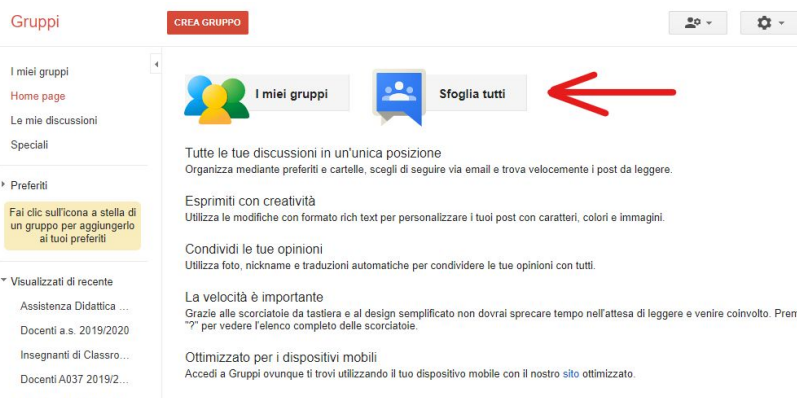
Gruppi

CREA GRUPPO

I miei gruppi
Home page
Le mie discussioni
Speciali

Preferiti

Fai clic sull'icona a stella di un gruppo per aggiungerlo ai tuoi preferiti

Visualizzati di recente
Assistenza Didattica ...
Docenti a.s. 2019/2020
Insegnanti di Classro...
Docenti A037 2019/2...

I miei gruppi

Sfoglia tutti

Tutte le tue discussioni in un'unica posizione
Organizza mediante preferiti e cartelle, scegli di seguire via email e trova velocemente i post da leggere.

Esprimiti con creatività
Utilizza le modifiche con formato rich text per personalizzare i tuoi post con caratteri, colori e immagini.

Condividi le tue opinioni
Utilizza foto, nickname e traduzioni automatiche per condividere le tue opinioni con tutti.

La velocità è importante
Grazie alle scorciatoie da tastiera e al design semplificato non dovrai sprecare tempo nell'attesa di leggere e venire coinvolto. Prem "?" per vedere l'elenco completo delle scorciatoie.

Ottimizzato per i dispositivi mobili
Accedi a Gruppi ovunque ti trovi utilizzando il tuo dispositivo mobile con il nostro sito ottimizzato.